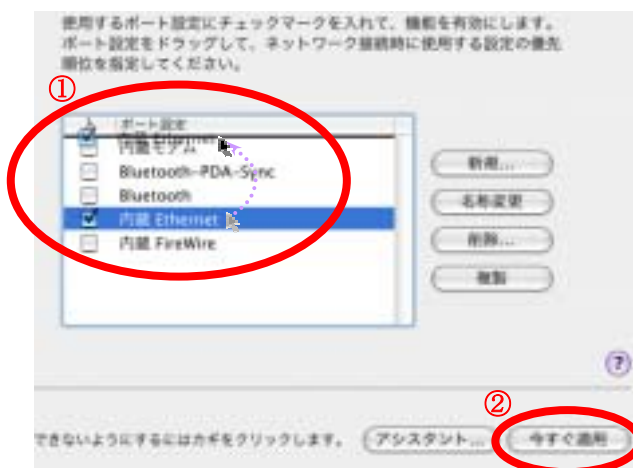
使用するポート設定にチェックマークを入れて、機能を有効にします。ポート設定をドラッグして、ネットワーク接続時に使用する設定の優先順位を指定してください。

①

ポート設定
内蔵モデム
Bluetooth-PDA-Sync
Bluetooth
内蔵 Ethernet
内蔵 FireWire

新規...
名前変更
削除...
複製

?

②

できないようにするにはカギをクリックします。
アシスタント...
今すぐ適用